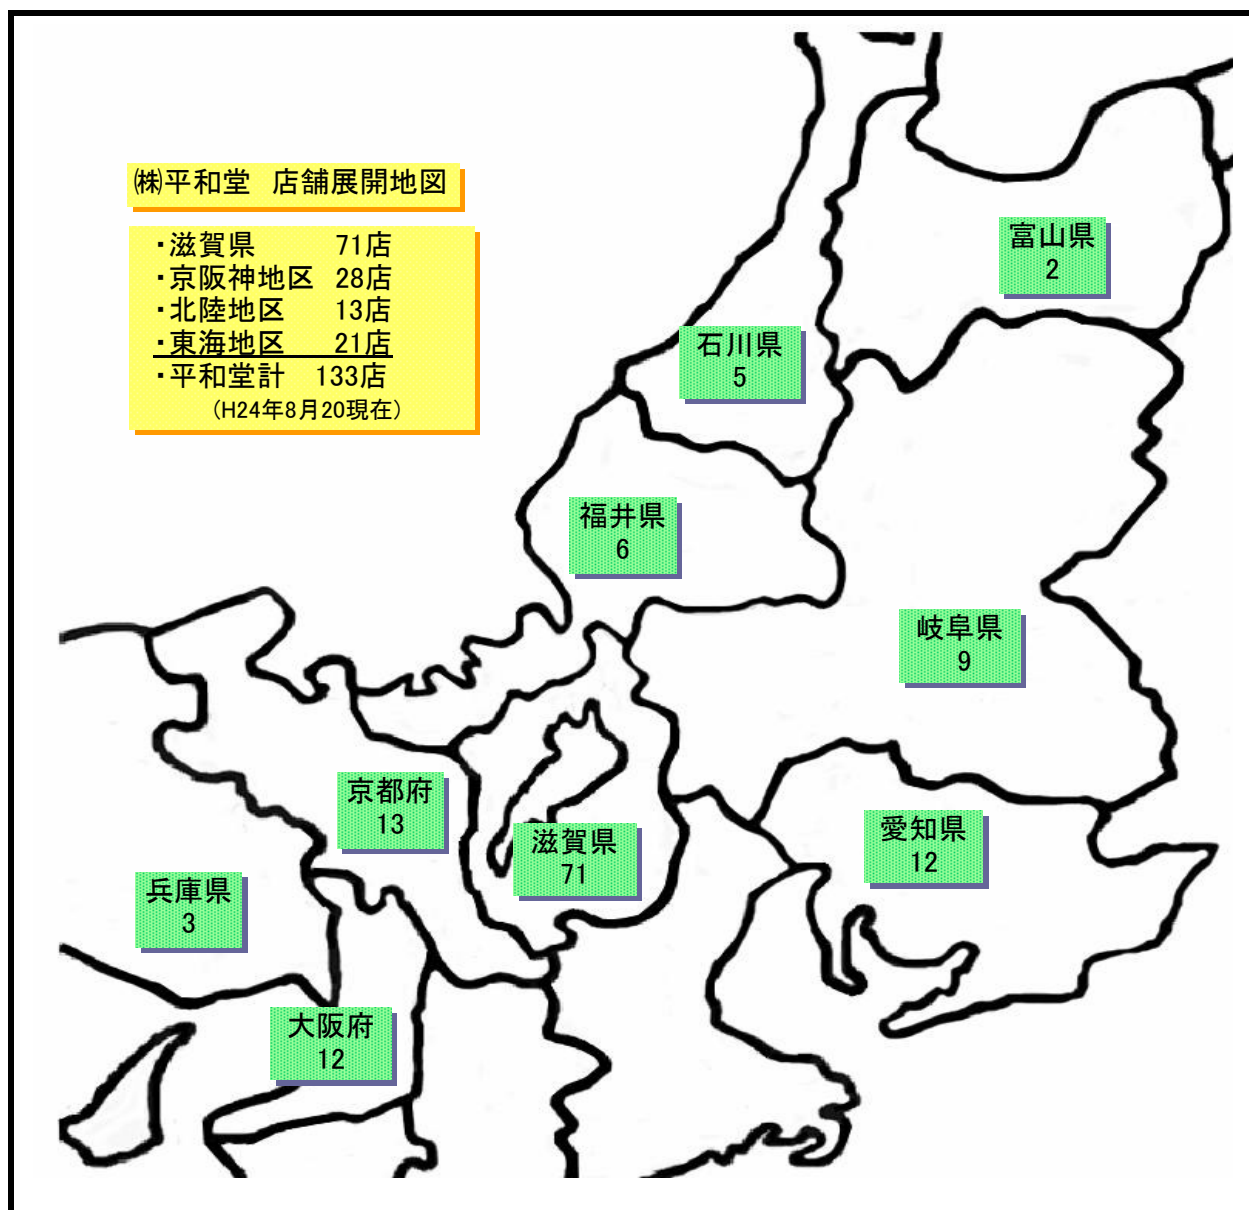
㈱平和堂　店舗展開地図

・滋賀県　　71店
・京阪神地区　28店
・北陸地区　　13店
・東海地区　　21店
・平和堂計　133店
（H24年8月20現在）

富山県
2

石川県
5

福井県
6

岐阜県
9

京都府
13

滋賀県
71

愛知県
12

兵庫県
3

大阪府
12